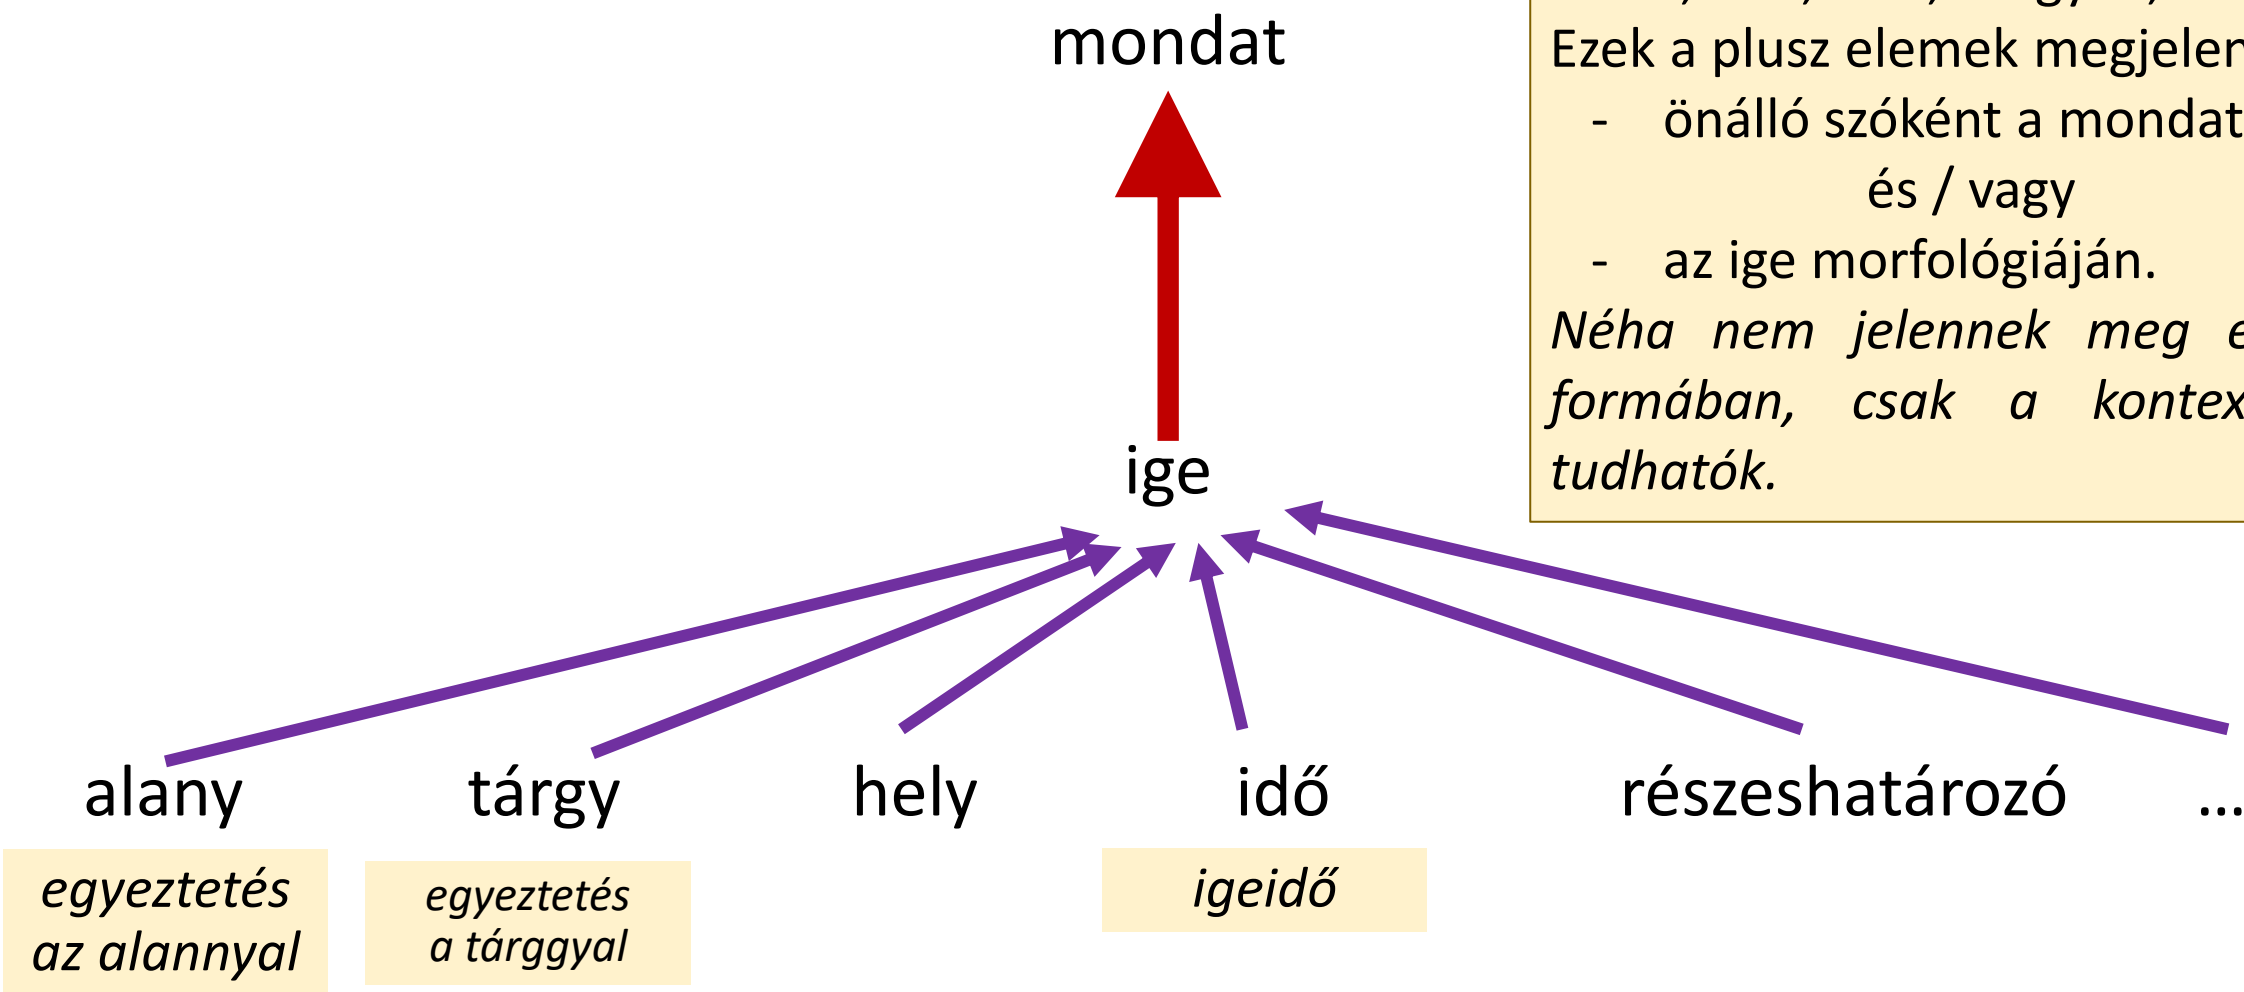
mondat

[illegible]
Ezek a plusz elemek megjelen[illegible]
- önálló szóként a mondat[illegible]
és / vagy
- az ige morfológiáján.
*Néha nem jelennek meg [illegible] formában, csak a kontex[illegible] tudhatók.*

ige

alany

*egyeztetés az alannyal*

tárgy

*egyeztetés a tárggyal*

hely

idő

*igeidő*

részeshatározó

...